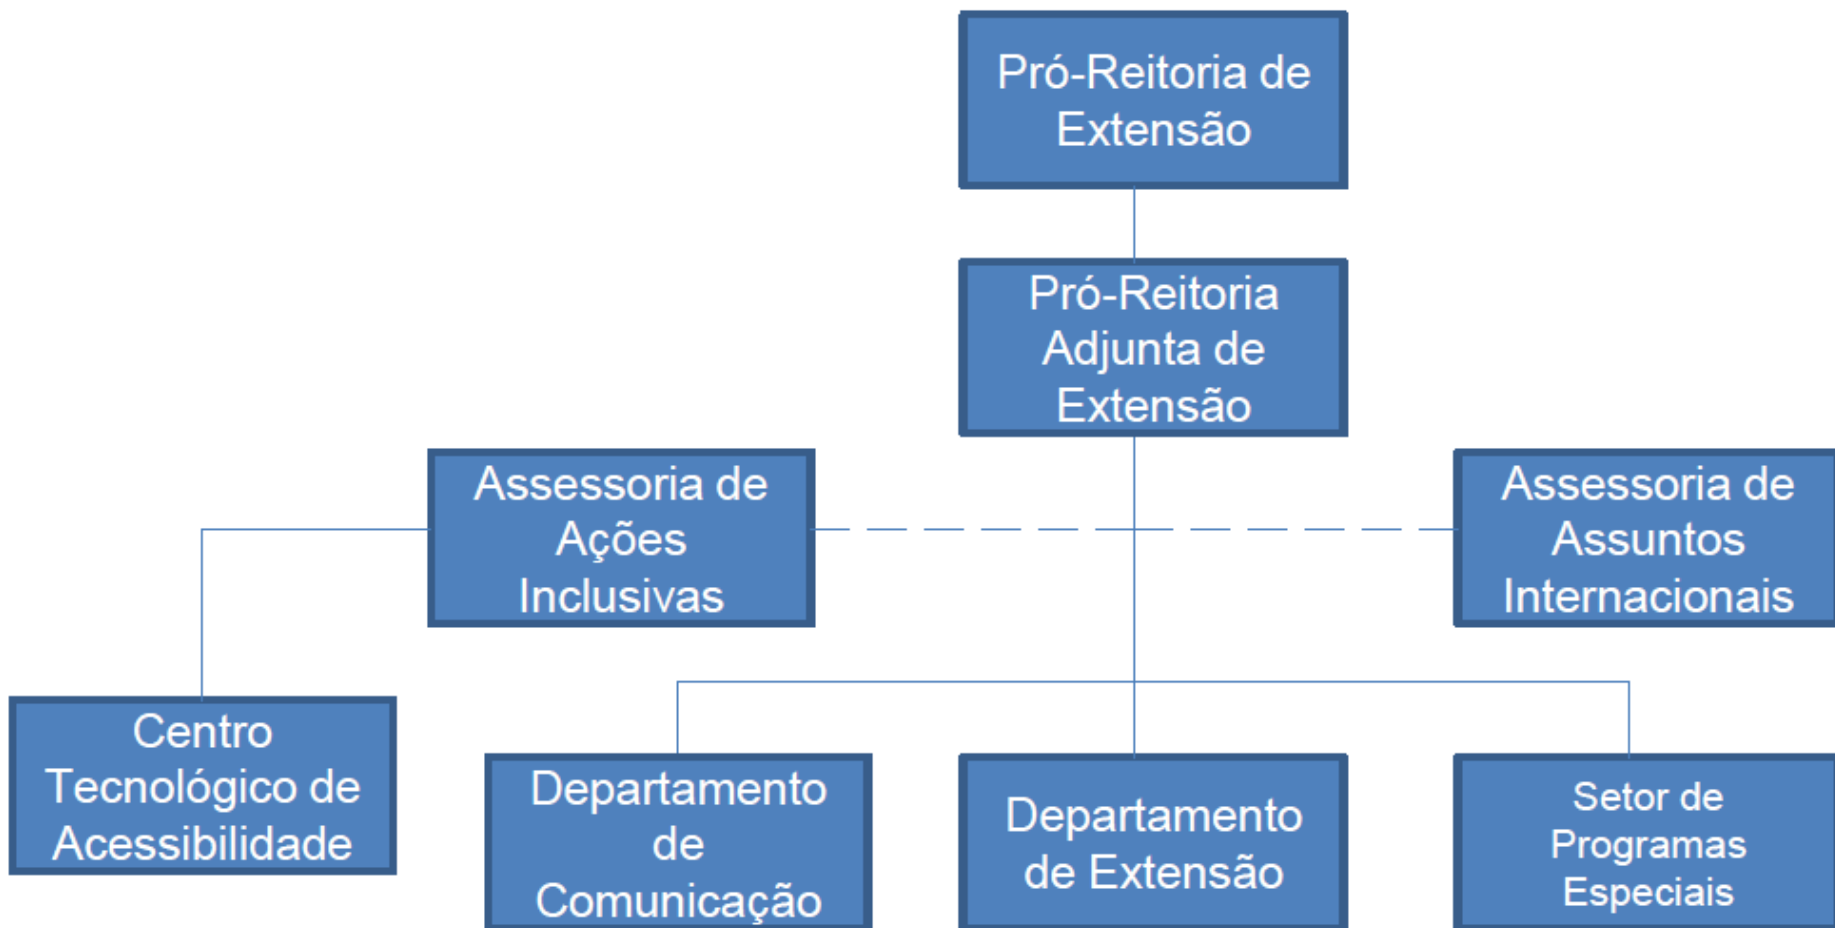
Pró-Reitoria de Extensão

Pró-Reitoria Adjunta de Extensão

Assessoria de Ações Inclusivas

Assessoria de Assuntos Internacionais

Centro Tecnológico de Acessibilidade

Departamento de Comunicação

Departamento de Extensão

Setor de Programas Especiais